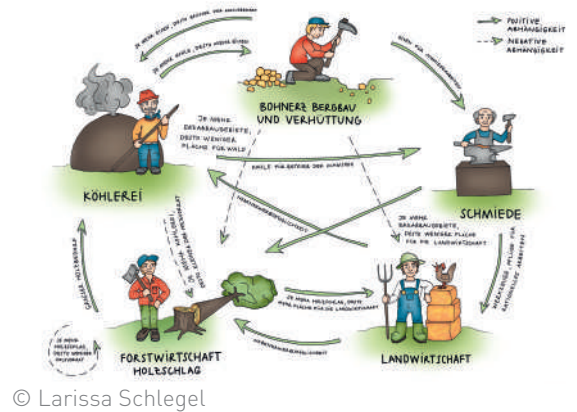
POSITIVE ABHÄNGIGKEIT
NEGATIVE ABHÄNGIGKEIT

JE MEHR KOHLE, DESTO MEHR ERZ

BOHNERZ BERGBAU UND VERHÜTTUNG

EISEN FÜR SCHMIEDEPRODUKTE

JE MEHR ABBAUGEBIETE, DESTO WENIGER FLÄCHE FÜR WALD

KOHLE FÜR BETRIEB DER SCHMIEDE

KÖHLEREI

SCHMIEDE

JE MEHR ABBAUGEBIETE, DESTO WENIGER FLÄCHE FÜR DIE LANDWIRTSCHAFT

WERKZEUGE FÜR LANDWIRTSCHAFTLICHE ARBEITEN

JE MEHR HOLZKOHLE, DESTO WENIGER WALD

GENUG HOLZERTRAG

JE MEHR HOLZSCHLAG, DESTO WENIGER ...

JE MEHR HOLZSCHLAG, DESTO MEHR FLÄCHE FÜR DIE LANDWIRTSCHAFT

FORSTWIRTSCHAFT HOLZSCHLAG

LANDWIRTSCHAFT

© Larissa Schlegel